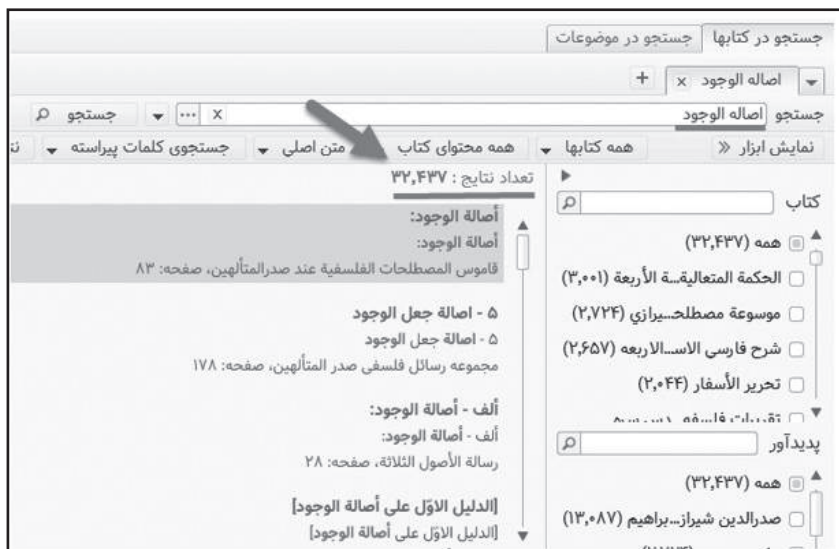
جستجو در کتابها | جستجو در موضوعات

اصاله الوجود x +

جستجو اصاله الوجود x ... جستجو

نمایش ابزار » همه کتابها همه محتوای کتاب متن اصلی جستجوی کلمات پیراسته

کتاب

همه (۳۲,۴۳۷)
الحکمة المتعالیة الأربعة (۳,۰۰۱)
موسوعة مصطلحـ...یرازي (۲,۷۲۴)
شرح فارسی الاسـ...الاربعه (۲,۶۵۷)
تحریر الأسفار (۲,۰۴۴)
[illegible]

پدیدآور

همه (۳۲,۴۳۷)
صدرالدین شیراز...براهیم (۱۳,۰۸۷)
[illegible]

تعداد نتایج : ۳۲,۴۳۷

أصالة الوجود:
أصالة الوجود:
قاموس المصطلحات الفلسفية عند صدرالمتألهين، صفحه: ۸۳

۵ - اصالة جعل الوجود
۵ - اصالة جعل الوجود
مجموعه رسائل فلسفی صدر المتألهین، صفحه: ۱۷۸

ألف - أصالة الوجود:
ألف - أصالة الوجود:
رسالة الأصول الثلاثة، صفحه: ۲۸

[الدلیل الاوّل علی أصالة الوجود]
[الدلیل الاوّل علی أصالة الوجود]